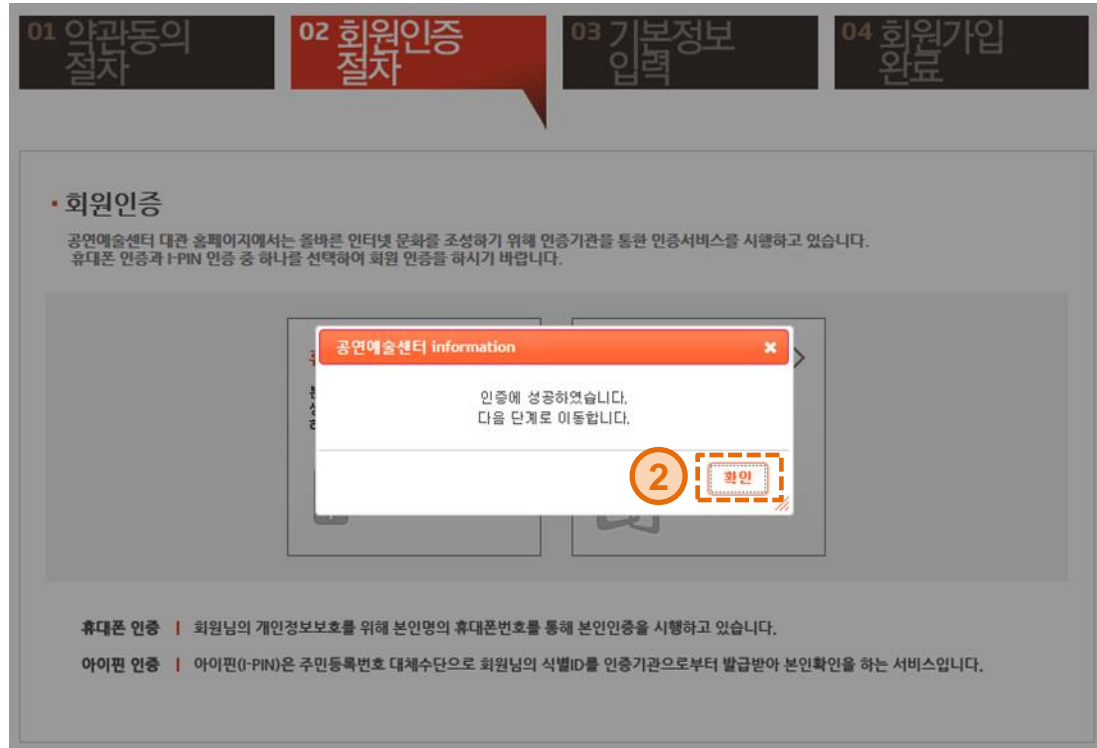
01 약관동의 절차

02 회원인증 절차

03 기본정보 입력

04 회원가입 완료

· 회원인증

공연예술센터 대관 홈페이지에서는 올바른 인터넷 문화를 조성하기 위해 인증기관을 통한 인증서비스를 시행하고 있습니다.
휴대폰 인증과 I-PIN 인증 중 하나를 선택하여 회원 인증을 하시기 바랍니다.

공연예술센터 information

인증에 성공하였습니다.
다음 단계로 이동합니다.

2

확인

휴대폰 인증 | 회원님의 개인정보보호를 위해 본인명의 휴대폰번호를 통해 본인인증을 시행하고 있습니다.

아이핀 인증 | 아이핀(I-PIN)은 주민등록번호 대체수단으로 회원님의 식별ID를 인증기관으로부터 발급받아 본인확인을 하는 서비스입니다.